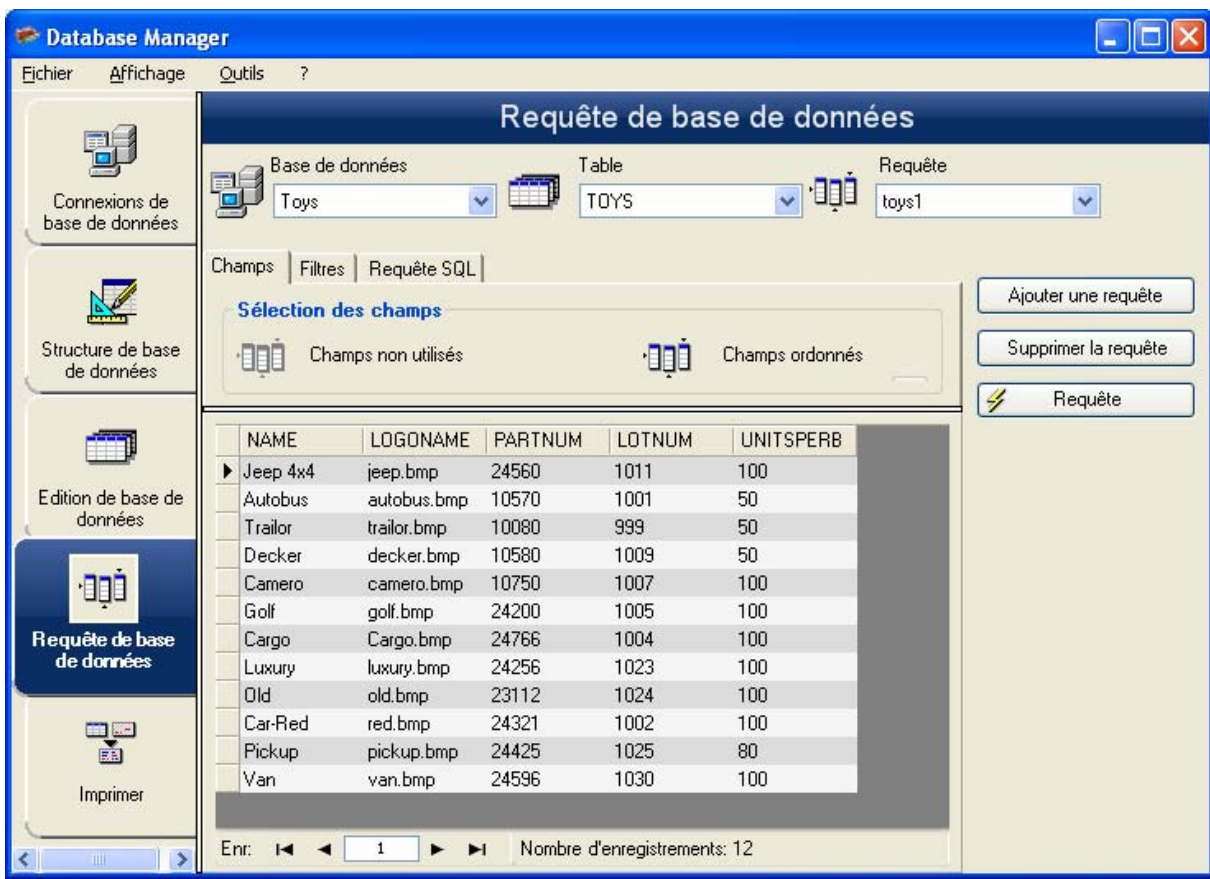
Database Manager

Fichier Affichage Outils ?

Connexions de base de données

Structure de base de données

Edition de base de données

Requête de base de données

Imprimer

Requête de base de données

Base de données
Toys

Table
TOYS

Requête
toys1

Champs | Filtres | Requête SQL

Sélection des champs

Champs non utilisés

Champs ordonnés

Ajouter une requête

Supprimer la requête

Requête

| | NAME | LOGONAME | PARTNUM | LOTNUM | UNITSPERB |
|---|---|---|---|---|---|
| ▶ | Jeep 4x4 | jeep.bmp | 24560 | 1011 | 100 |
| | Autobus | autobus.bmp | 10570 | 1001 | 50 |
| | Trailor | trailor.bmp | 10080 | 999 | 50 |
| | Decker | decker.bmp | 10580 | 1009 | 50 |
| | Camero | camero.bmp | 10750 | 1007 | 100 |
| | Golf | golf.bmp | 24200 | 1005 | 100 |
| | Cargo | Cargo.bmp | 24766 | 1004 | 100 |
| | Luxury | luxury.bmp | 24256 | 1023 | 100 |
| | Old | old.bmp | 23112 | 1024 | 100 |
| | Car-Red | red.bmp | 24321 | 1002 | 100 |
| | Pickup | pickup.bmp | 24425 | 1025 | 80 |
| | Van | van.bmp | 24596 | 1030 | 100 |

Enr: 1 Nombre d'enregistrements: 12